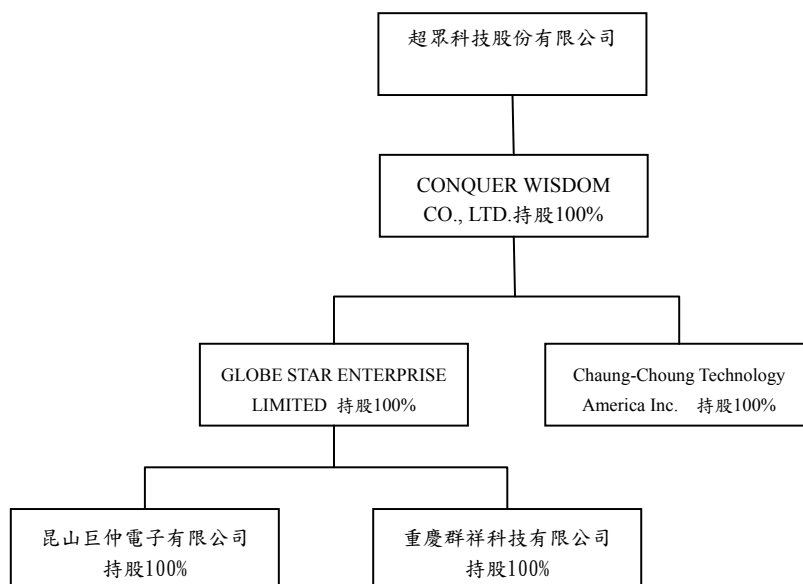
超眾科技股份有限公司

CONQUER WISDOM CO., LTD.持股100%

GLOBE STAR ENTERPRISE LIMITED 持股100%

Chaung-Choung Technology America Inc. 持股100%

昆山巨仲電子有限公司 持股100%

重慶群祥科技有限公司 持股100%